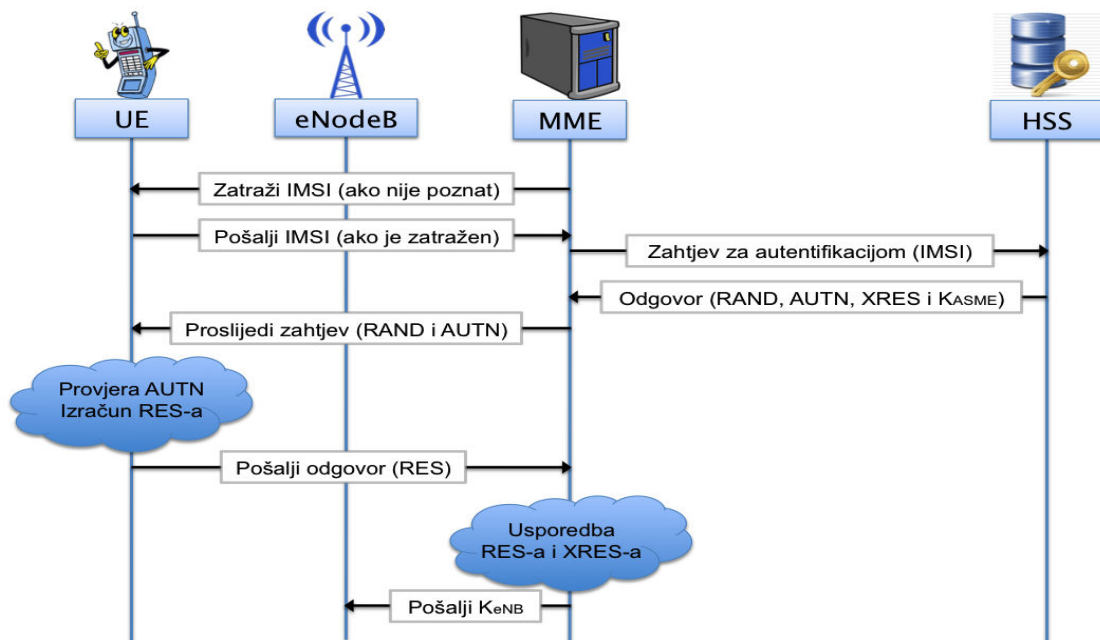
UE

eNodeB

MME

HSS

Zatraži IMSI (ako nije poznat)

Pošalji IMSI (ako je zatražen)

Zahtjev za autentifikacijom (IMSI)

Odgovor (RAND, AUTN, XRES i $K_{ASME}$)

Proslijedi zahtjev (RAND i AUTN)

Provjera AUTN
Izračun RES-a

Pošalji odgovor (RES)

Usporedba
RES-a i XRES-a

Pošalji $K_{eNB}$